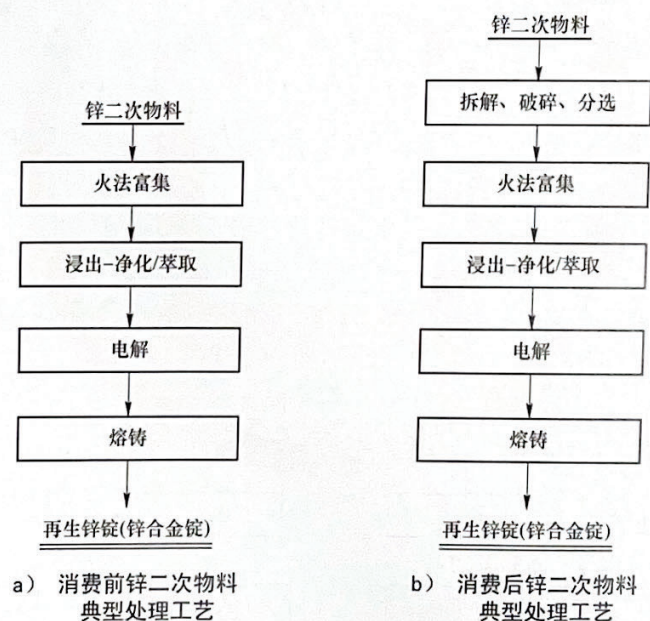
锌二次物料

火法富集

浸出-净化/萃取

电解

熔铸

再生锌锭(锌合金锭)

a） 消费前锌二次物料典型处理工艺

锌二次物料

拆解、破碎、分选

火法富集

浸出-净化/萃取

电解

熔铸

再生锌锭(锌合金锭)

b） 消费后锌二次物料典型处理工艺